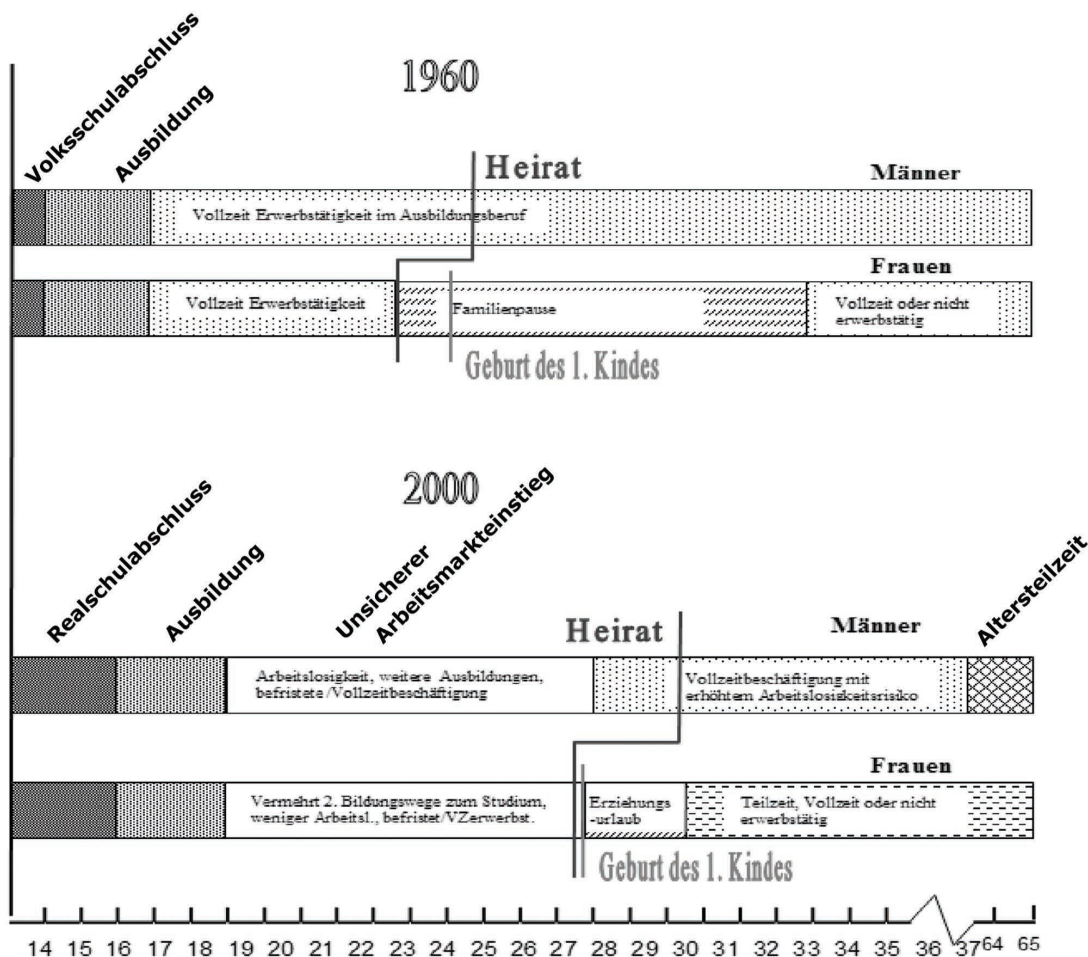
Volksschulabschluss

Ausbildung

1960

Heirat

Männer

Vollzeit Erwerbstätigkeit im Ausbildungsberuf

Frauen

Vollzeit Erwerbstätigkeit

Familienpause

Vollzeit oder nicht erwerbstätig

Geburt des 1. Kindes

2000

Realschulabschluss

Ausbildung

Unsicherer Arbeitsmarkteinstieg

Altersteilzeit

Heirat

Männer

Arbeitslosigkeit, weitere Ausbildungen, befristete /Vollzeitbeschäftigung

Vollzeitbeschäftigung mit erhöhtem Arbeitslosigkeitsrisiko

Frauen

Vermehrt 2. Bildungswege zum Studium, weniger Arbeitsl., befristet/VZerwerbst.

Erziehungs -urlaub

Teilzeit, Vollzeit oder nicht erwerbstätig

Geburt des 1. Kindes

14 15 16 17 18 19 20 21 22 23 24 25 26 27 28 29 30 31 32 33 34 35 36 37 64 65